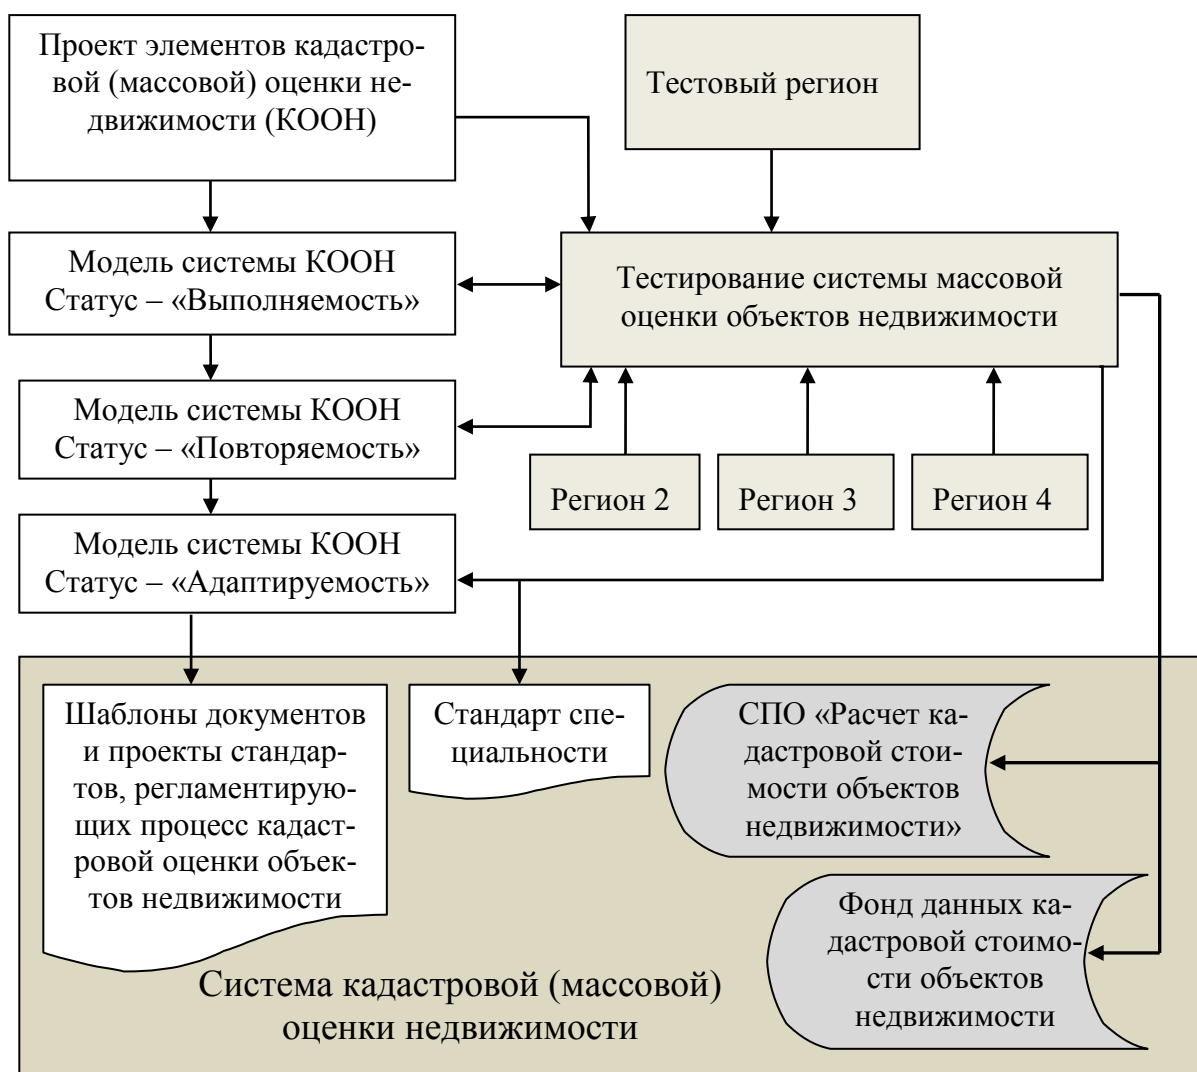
Проект элементов кадастровой (массовой) оценки недвижимости (КООН)

Тестовый регион

Модель системы КООН
Статус – «Выполняемость»

Тестирование системы массовой оценки объектов недвижимости

Модель системы КООН
Статус – «Повторяемость»

Регион 2

Регион 3

Регион 4

Модель системы КООН
Статус – «Адаптируемость»

Шаблоны документов и проекты стандартов, регламентирующих процесс кадастровой оценки объектов недвижимости

Стандарт специальности

СПО «Расчет кадастровой стоимости объектов недвижимости»

Фонд данных кадастровой стоимости объектов недвижимости

Система кадастровой (массовой) оценки недвижимости